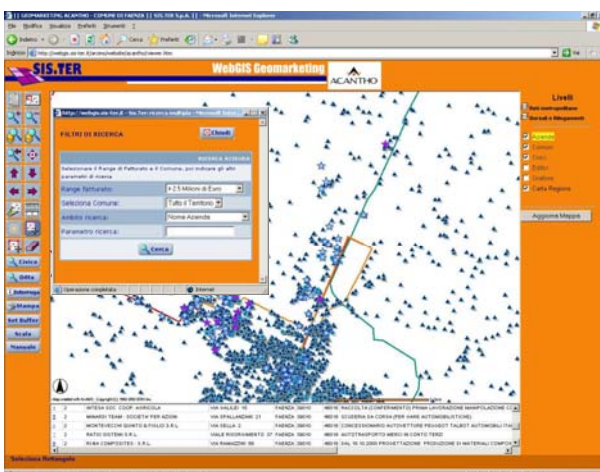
[] GEOMARKETING ACANTHO - COMUNE DI FAENZA [] SIS.TER S.p.A. [] - Microsoft Internet Explorer

File Modifica Visualizza Preferiti Strumenti ?

Indietro Cerca Preferiti

Indirizzo http://webgis.sis-ter.it/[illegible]/viewer.htm Vai

SIS.TER

WebGIS Geomarketing

ACANTHO

Livelli

Reti metropolitane

Sezioni e fibramenti

Aziende

Comuni

Civici

Edifici

Grafone

Carta Regione

Aggiorna Mappa

Civico

Ditta

Interroga

Stampa

Set Buffer

Scala

Manuale

http://webgis.sis-ter.it - Sis.Ter ricerca.asp - Microsoft Internet Explorer

FILTRI DI RICERCA

Chiudi

RICERCA AZIENDE

Selezionare il Range di Fatturato e il Comune, poi indicare gli altri parametri di ricerca

| Range fatturato: | > 2.5 Milioni di Euro |
|---|---|
| Seleziona Comune: | Tutto il Territorio |
| Ambito ricerca: | Nome Azienda |
| Parametro ricerca: | |

Cerca

Operazione completata

Internet

| 2 | INTESA SOC. COOP. AGRICOLA | VIA GALLIZI 16 | FAENZA 38018 | 48018 | RACCOLTA (CONFERIMENTO) PRIMA LAVORAZIONE MANIPOLAZIONE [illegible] |
|---|---|---|---|---|---|
| 2 | MINARDI TEAM SOCIETA PER AZIONI | VIA SPALLANZANI 21 | FAENZA 38018 | 48018 | SCUDERIA DA CORSA (PER GARE AUTOMOBILISTICHE) |
| 2 | MONTEVECCHI QUINTO & FIGLIO S.R.L. | VIA SELLA 2 | FAENZA 38018 | 48018 | CONCESSIONARIO AUTOVETTURE PEUGEOT TALBOT AUTOMOBILI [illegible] |
| 2 | RATIO SISTEMI S.R.L. | VIALE RISORGIMENTO 37 | FAENZA 38018 | 48018 | AUTOTRASPORTO MERCI IN CONTO TERZI |
| 2 | RIVAN COMPOSITES S.R.L. | VIA RAMAZZINI 66 | FAENZA 38018 | 48018 | DAL 16.10.2000 PROGETTAZIONE PRODUZIONE DI MATERIALI COMPOS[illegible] |

Seleziona Rettangolo